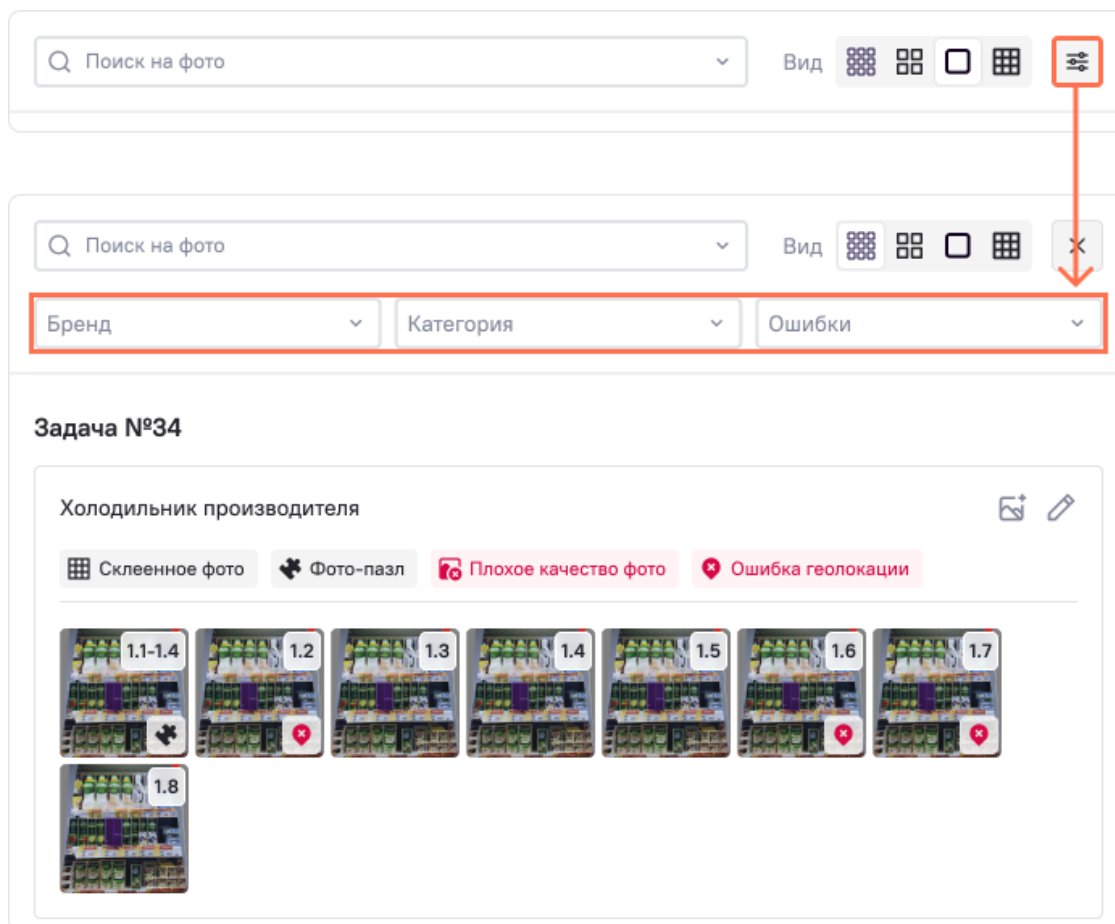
Поиск на фото
Вид

Поиск на фото
Вид
Бренд
Категория
Ошибки

Задача №34

Холодильник производителя

Склеенное фото
Фото-пазл
Плохое качество фото
Ошибка геолокации

1.1-1.4
1.2
1.3
1.4
1.5
1.6
1.7
1.8